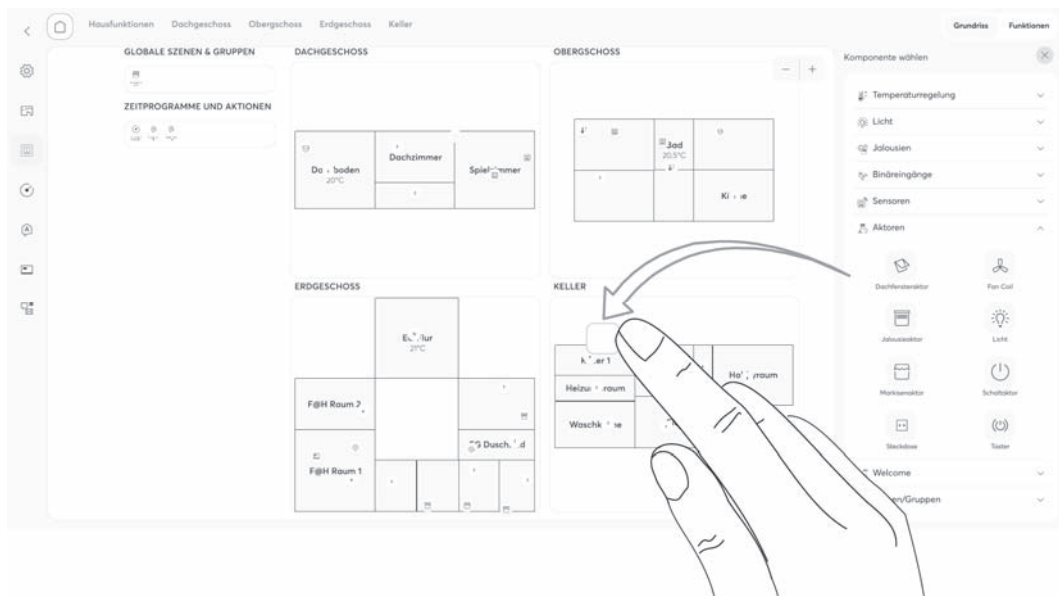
Hausfunktionen Dachgeschoss Obergeschoss Erdgeschoss Keller

Grundriss Funktionen

GLOBALE SZENEN & GRUPPEN

ZEITPROGRAMME UND AKTIONEN

DACHGESCHOSS

Da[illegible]boden
20°C

Dachzimmer

Spiel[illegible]mmer

OBERGESCHOSS

Bad
20,5°C

Ki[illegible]e

ERDGESCHOSS

E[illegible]lur
21°C

F@H Raum 2

F@H Raum 1

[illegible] Dusch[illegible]d

KELLER

K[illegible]er 1

Heizu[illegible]raum

Waschk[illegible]e

Ho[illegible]raum

Komponente wählen

Temperaturregelung

Licht

Jalousien

Binäreingänge

Sensoren

Aktoren

Dachfensteraktor

Fan Coil

Jalousieaktor

Licht

Markisenaktor

Schaltaktor

Steckdose

Taster

Welcome

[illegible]en/Gruppen